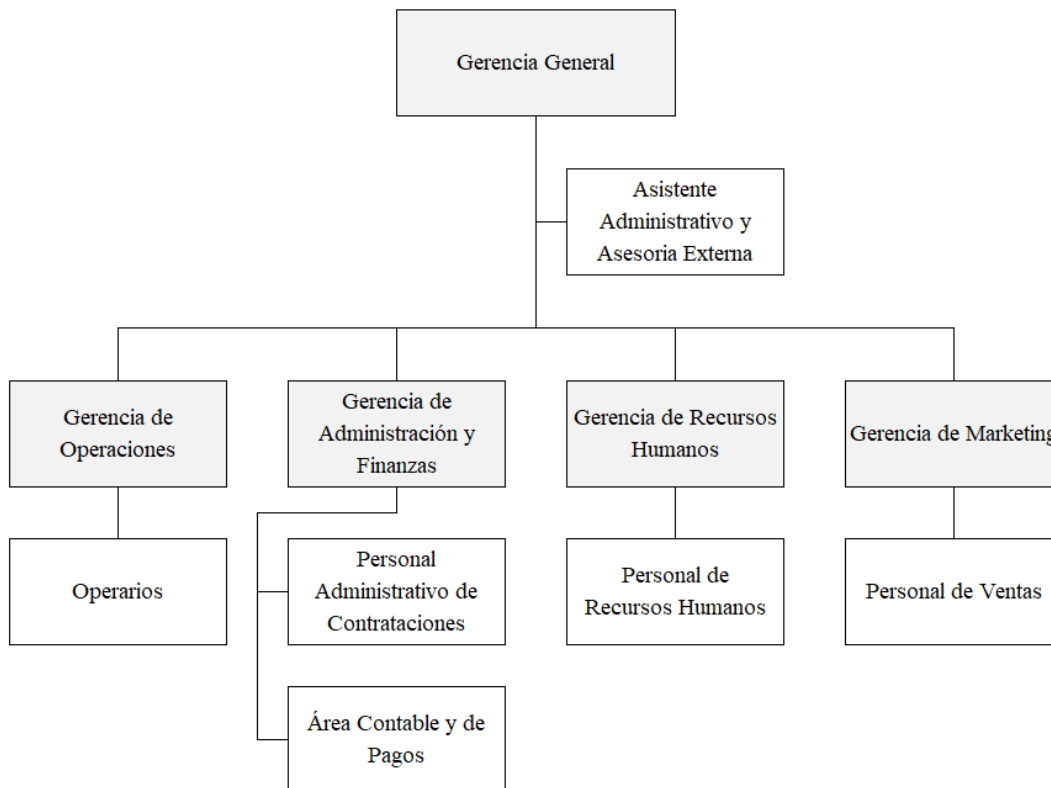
Gerencia General

Asistente Administrativo y Asesoria Externa

Gerencia de Operaciones

Gerencia de Administración y Finanzas

Gerencia de Recursos Humanos

Gerencia de Marketin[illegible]

Operarios

Personal Administrativo de Contrataciones

Personal de Recursos Humanos

Personal de Ventas

Área Contable y de Pagos